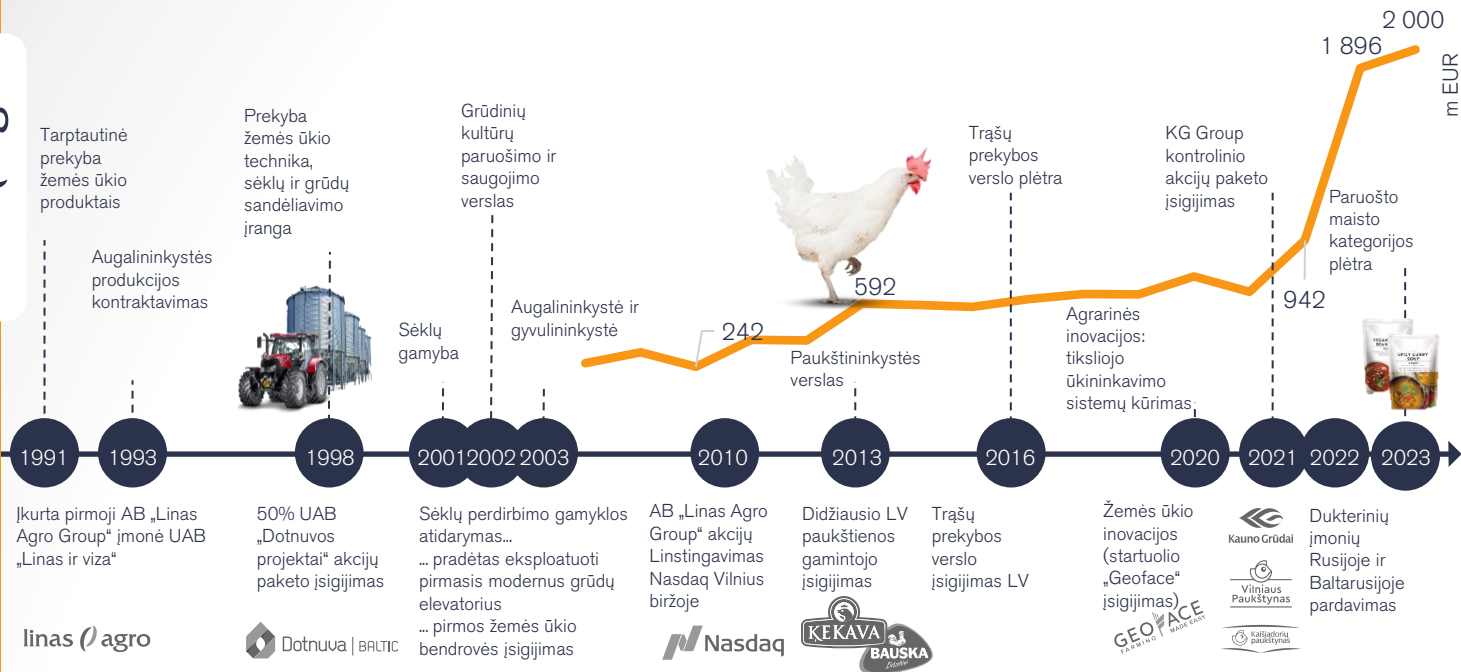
2 000
1 896
m EUR

Tarptautinė prekyba žemės ūkio produktais

Augalininkystės produkcijos kontraktavimas

Prekyba žemės ūkio technika, sėklų ir grūdų sandėliavimo įranga

Sėklų gamyba

Grūdinių kultūrų paruošimo ir saugojimo verslas

Augalininkystė ir gyvulininkystė

242

592

Paukštininkystės verslas

Trąšų prekybos verslo plėtra

Agrarinės inovacijos: tiksliojo ūkininkavimo sistemų kūrimas

KG Group kontrolinio akcijų paketo įsigijimas

942

Paruošto maisto kategorijos plėtra

1991
1993
1998
2001
2002
2003
2010
2013
2016
2020
2021
2022
2023

Įkurta pirmoji AB „Linas Agro Group“ įmonė UAB „Linas ir viza“

50% UAB „Dotnuvos projektai“ akcijų paketo įsigijimas

Sėklų perdirbimo gamyklos atidarymas...
... pradėtas eksploatuoti pirmasis modernus grūdų elevatorius
... pirmos žemės ūkio bendrovės įsigijimas

AB „Linas Agro Group“ akcijų Linstingavimas Nasdaq Vilnius biržoje

Didžiausio LV paukštienos gamintojo įsigijimas

Trąšų prekybos verslo įsigijimas LV

Žemės ūkio inovacijos (startuolio „Geoface“ įsigijimas)

Dukterinių įmonių Rusijoje ir Baltarusijoje pardavimas

linas agro
Dotnuva | BALTIC
Nasdaq
KEKAVA
BAUSKA
GEOFACE
Kauno Grūdai
Vilniaus Paukštynas
Kaišiadorių paukštynas